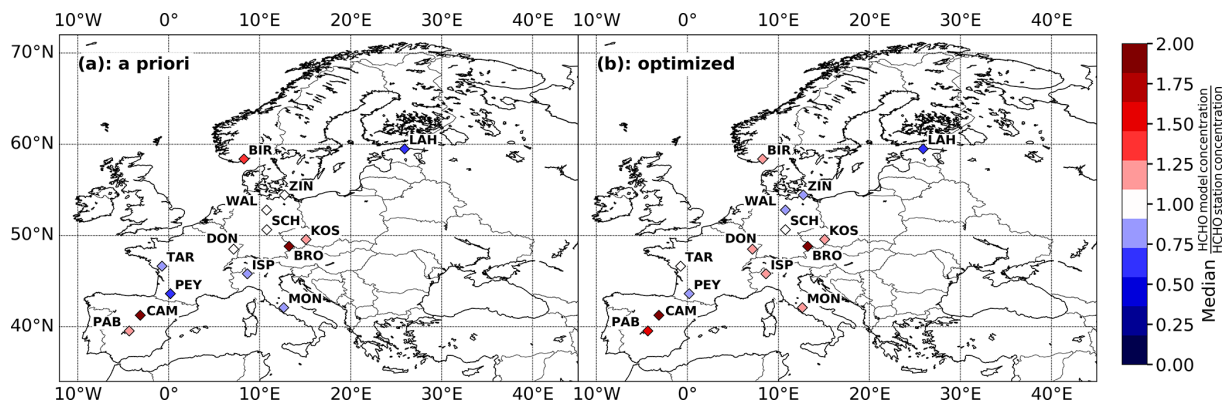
10°W 0° 10°E 20°E 30°E 40°E
70°N
60°N
50°N
40°N
(a): a priori
BIR
LAH
ZIN
WAL
SCH
DON
KOS
TAR
ISP
BRO
PEY
MON
CAM
PAB
10°W 0° 10°E 20°E 30°E 40°E

10°W 0° 10°E 20°E 30°E 40°E
(b): optimized
BIR
LAH
ZIN
WAL
SCH
DON
KOS
TAR
ISP
BRO
PEY
MON
CAM
PAB
10°W 0° 10°E 20°E 30°E 40°E

2.00
1.75
1.50
1.25
1.00
0.75
0.50
0.25
0.00
Median $\frac{\text{HCHO model concentration}}{\text{HCHO station concentration}}$